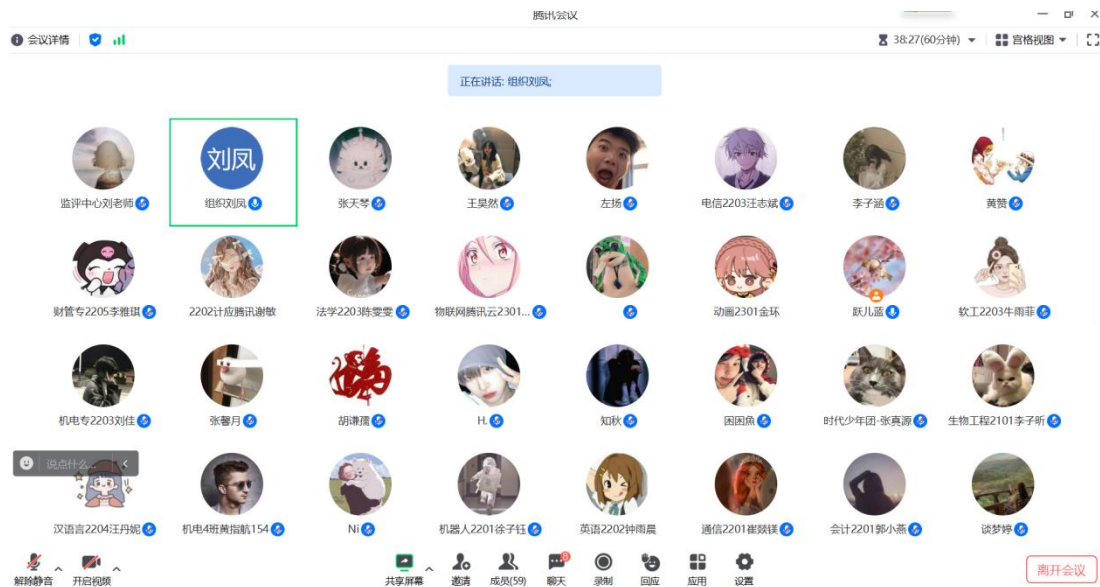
腾讯会议

会议详情

38:27(60分钟)
宫格视图

正在讲话: 组织刘凤;

监评中心刘老师
刘凤
组织刘凤
张天琴
王昊然
左扬
电信2203汪志斌
李子涵
黄赞

财管专2205李雅琪
2202计应腾讯谢敏
法学2203陈雯雯
物联网腾讯云2301...
动画2301金环
跃儿蓝
软工2203牛雨菲

机电专2203刘佳
张馨月
胡谦霈
H.
知秋
困困鱼
时代少年团-张真源
生物工程2101李子昕

说点什么...

汉语言2204汪丹妮
机电4班黄指航154
Ni
机器人2201徐子钰
英语2202钟雨晨
通信2201崔燚镁
会计2201郭小燕
谈梦婷

解除静音
开启视频
共享屏幕
邀请
成员(59)
聊天
录制
回应
应用
设置
离开会议